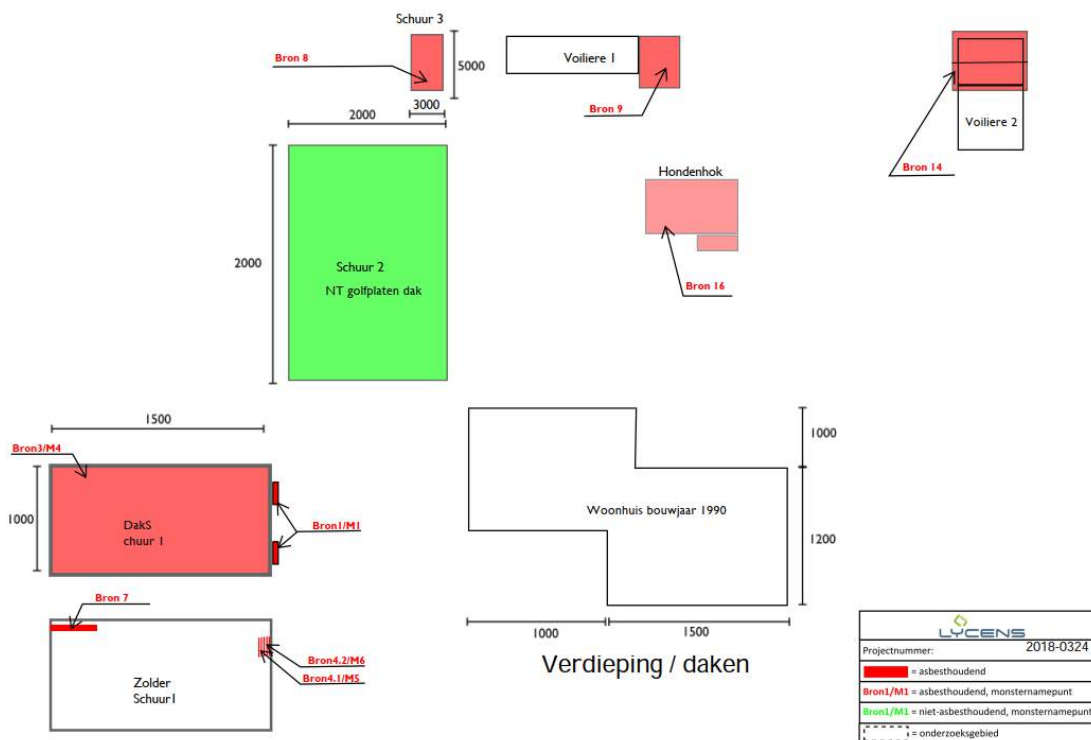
Schuur 3

Bron 8

5000

3000

2000

Voiliere 1

Bron 9

Voiliere 2

Bron 14

Hondenhok

Bron 16

2000

Schuur 2
NT golfplaten dak

1500

Bron3/M4

1000

DakS
chuur 1

Bron1/M1

Bron 7

Bron4.2/M6

Bron4.1/M5

Zolder
Schuur1

1000

Woonhuis bouwjaar 1990

1200

1000

1500

Verdieping / daken

LYCENS

Projectnummer: 2018-0324

= asbesthoudend

Bron1/M1 = asbesthoudend, monsternamepunt

Bron1/M1 = niet-asbesthoudend, monsternamepunt

= onderzoeksgebied